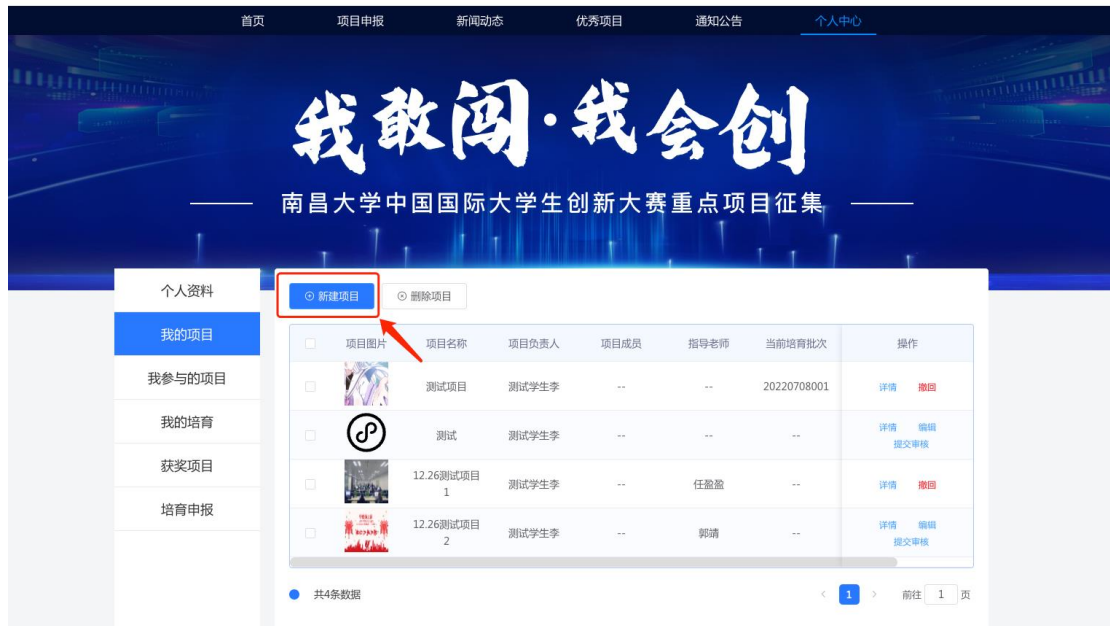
首页 项目申报 新闻动态 优秀项目 通知公告 个人中心

我敢闯·我会创

南昌大学中国国际大学生创新大赛重点项目征集

个人资料
我的项目
我参与的项目
我的培育
获奖项目
培育申报

⊕ 新建项目 ⊗ 删除项目

| | 项目图片 | 项目名称 | 项目负责人 | 项目成员 | 指导老师 | 当前培育批次 | 操作 |
|---|---|---|---|---|---|---|---|
| | | 测试项目 | 测试学生李 | -- | -- | 20220708001 | 详情 撤回 |
| | | 测试 | 测试学生李 | -- | -- | -- | 详情 编辑 提交审核 |
| | | 12.26测试项目1 | 测试学生李 | -- | 任盈盈 | -- | 详情 撤回 |
| | | 12.26测试项目2 | 测试学生李 | -- | 郭靖 | -- | 详情 编辑 提交审核 |

共4条数据

< 1 > 前往 1 页